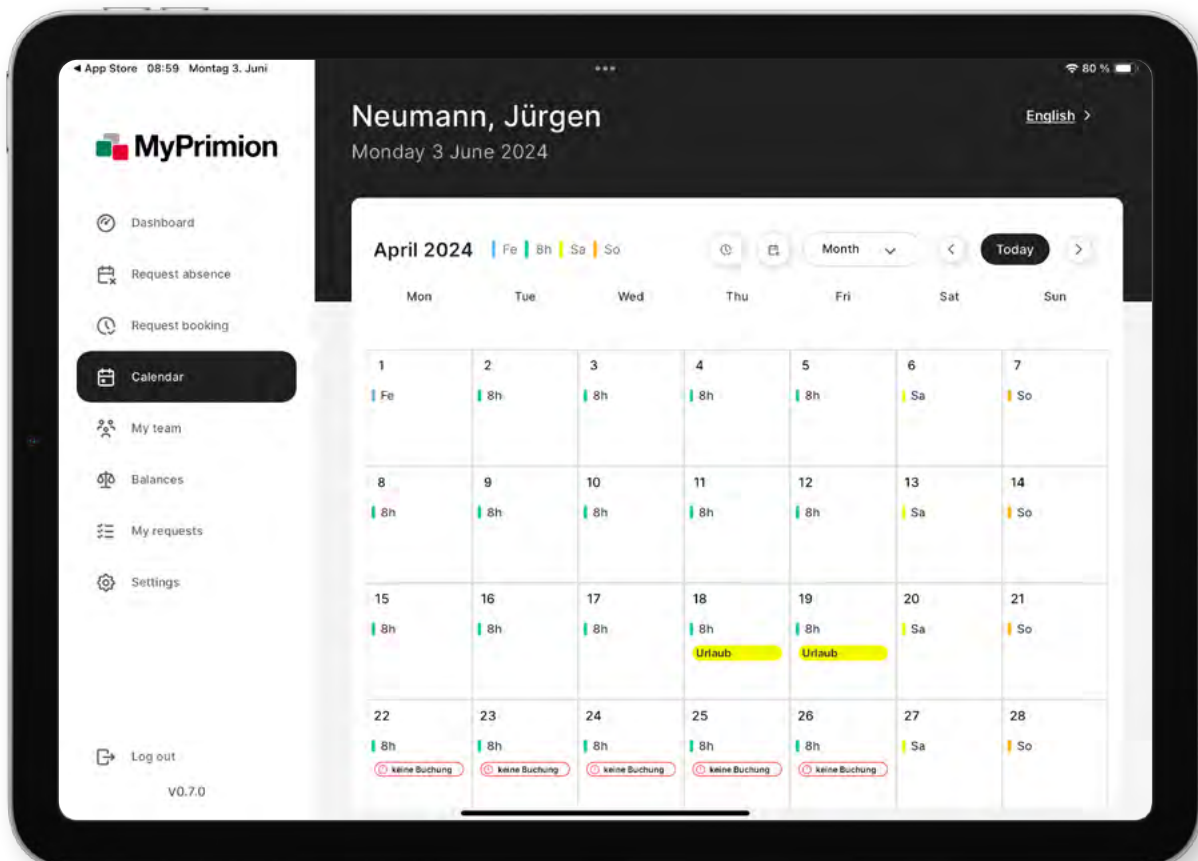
◂ App Store 08:59 Montag 3. Juni
•••
80 %

MyPrimion

Dashboard
Request absence
Request booking
Calendar
My team
Balances
My requests
Settings

Log out
V0.7.0

Neumann, Jürgen
Monday 3 June 2024

English >

April 2024 | Fe | 8h | Sa | So

Month
<
Today
>

| Mon | Tue | Wed | Thu | Fri | Sat | Sun |
|---|---|---|---|---|---|---|
| 1 Fe | 2 8h | 3 8h | 4 8h | 5 8h | 6 Sa | 7 So |
| 8 8h | 9 8h | 10 8h | 11 8h | 12 8h | 13 Sa | 14 So |
| 15 8h | 16 8h | 17 8h | 18 8h Urlaub | 19 8h Urlaub | 20 Sa | 21 So |
| 22 8h keine Buchung | 23 8h keine Buchung | 24 8h keine Buchung | 25 8h keine Buchung | 26 8h keine Buchung | 27 Sa | 28 So |